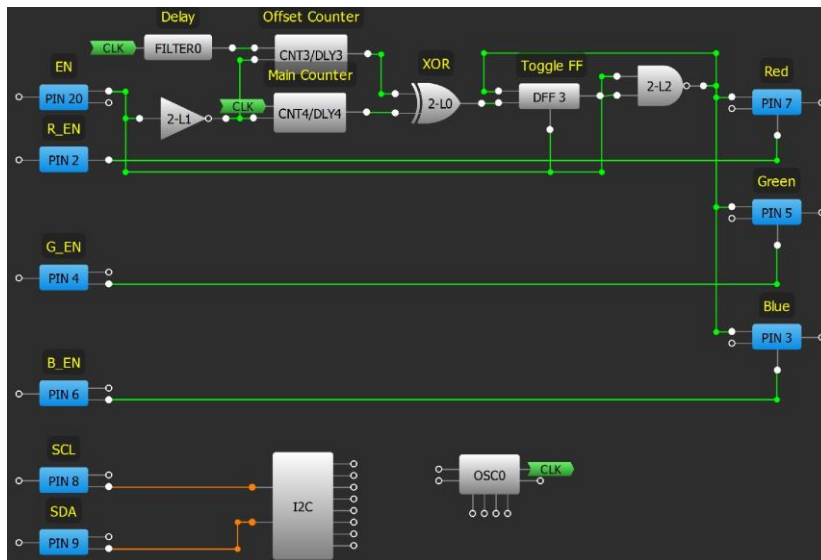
Delay
Offset Counter
CLK
FILTER0
CNT3/DLY3
Main Counter
XOR
Toggle FF
EN
Red
PIN 20
2-L1
CLK
CNT4/DLY4
2-L0
DFF 3
2-L2
PIN 7
R_EN
PIN 2
Green
PIN 5
G_EN
PIN 4
Blue
PIN 3
B_EN
PIN 6
SCL
PIN 8
I2C
OSC0
CLK
SDA
PIN 9